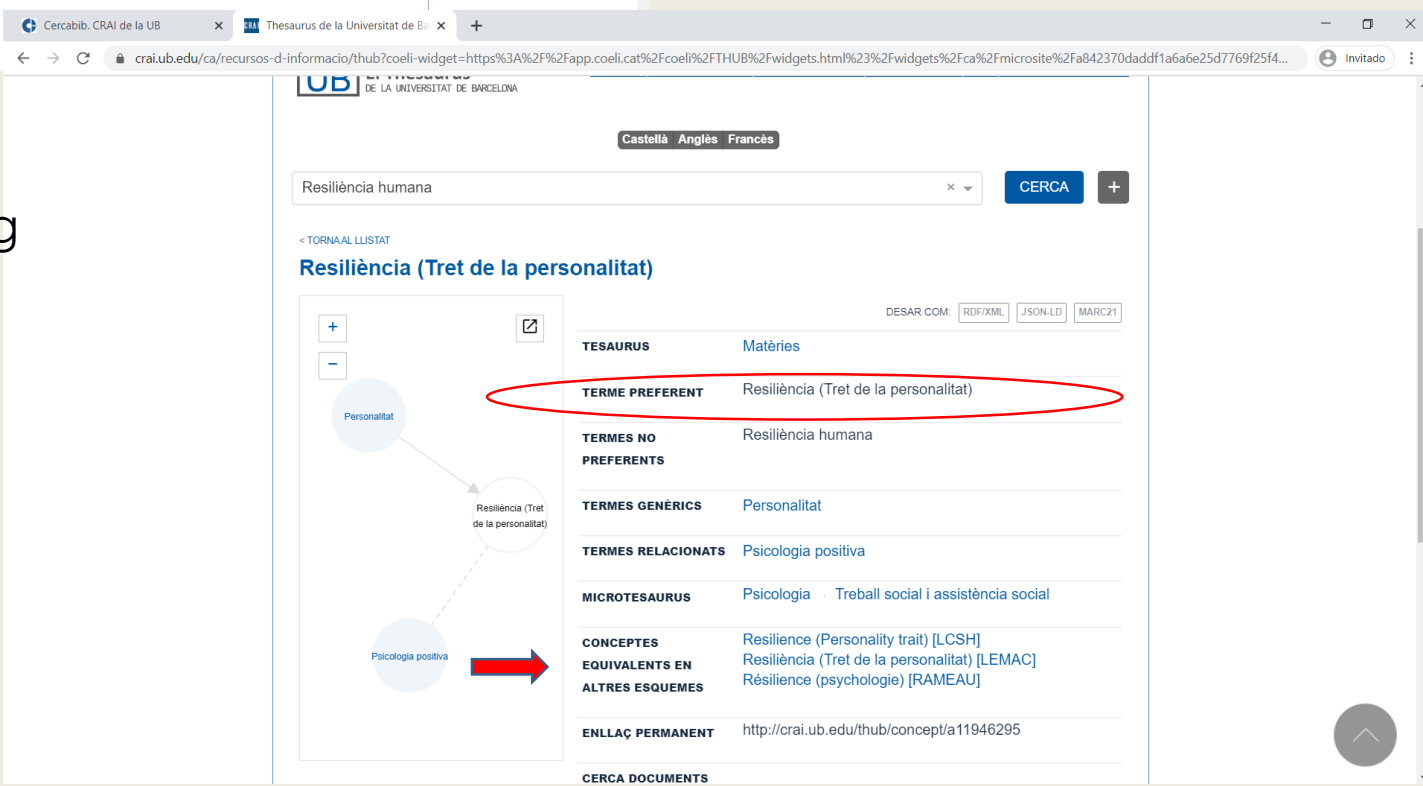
Cercabib. CRAI de la UB ×
Thesaurus de la Universitat de Ba ×
+
crai.ub.edu/ca/recursos-d-informacio/thub?coeli-widget=https%3A%2F%2Fapp.coeli.cat%2Fcoeli%2FTHUB%2Fwidgets.html%23%2Fwidgets%2Fca%2Fmicrosite%2Fa842370daddf1a6a6e25d7769f25f4...
Invitado

g

UB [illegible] DE LA UNIVERSITAT DE BARCELONA

Castellà Anglès Francès

Resiliència humana
CERCA
+

< TORNA AL LLISTAT

Resiliència (Tret de la personalitat)

DESAR COM: RDF/XML JSON-LD MARC21

| | |
|---|---|
| TESAURUS | Matèries |
| TERME PREFERENT | Resiliència (Tret de la personalitat) |
| TERMES NO PREFERENTS | Resiliència humana |
| TERMES GENÈRICS | Personalitat |
| TERMES RELACIONATS | Psicologia positiva |
| MICROTESAURUS | Psicologia · Treball social i assistència social |
| CONCEPTES EQUIVALENTS EN ALTRES ESQUEMES | Resilience (Personality trait) [LCSH] Resiliència (Tret de la personalitat) [LEMAC] Résilience (psychologie) [RAMEAU] |
| ENLLAÇ PERMANENT | http://crai.ub.edu/thub/concept/a11946295 |
| CERCA DOCUMENTS | |

+
−
Personalitat
Resiliència (Tret de la personalitat)
Psicologia positiva